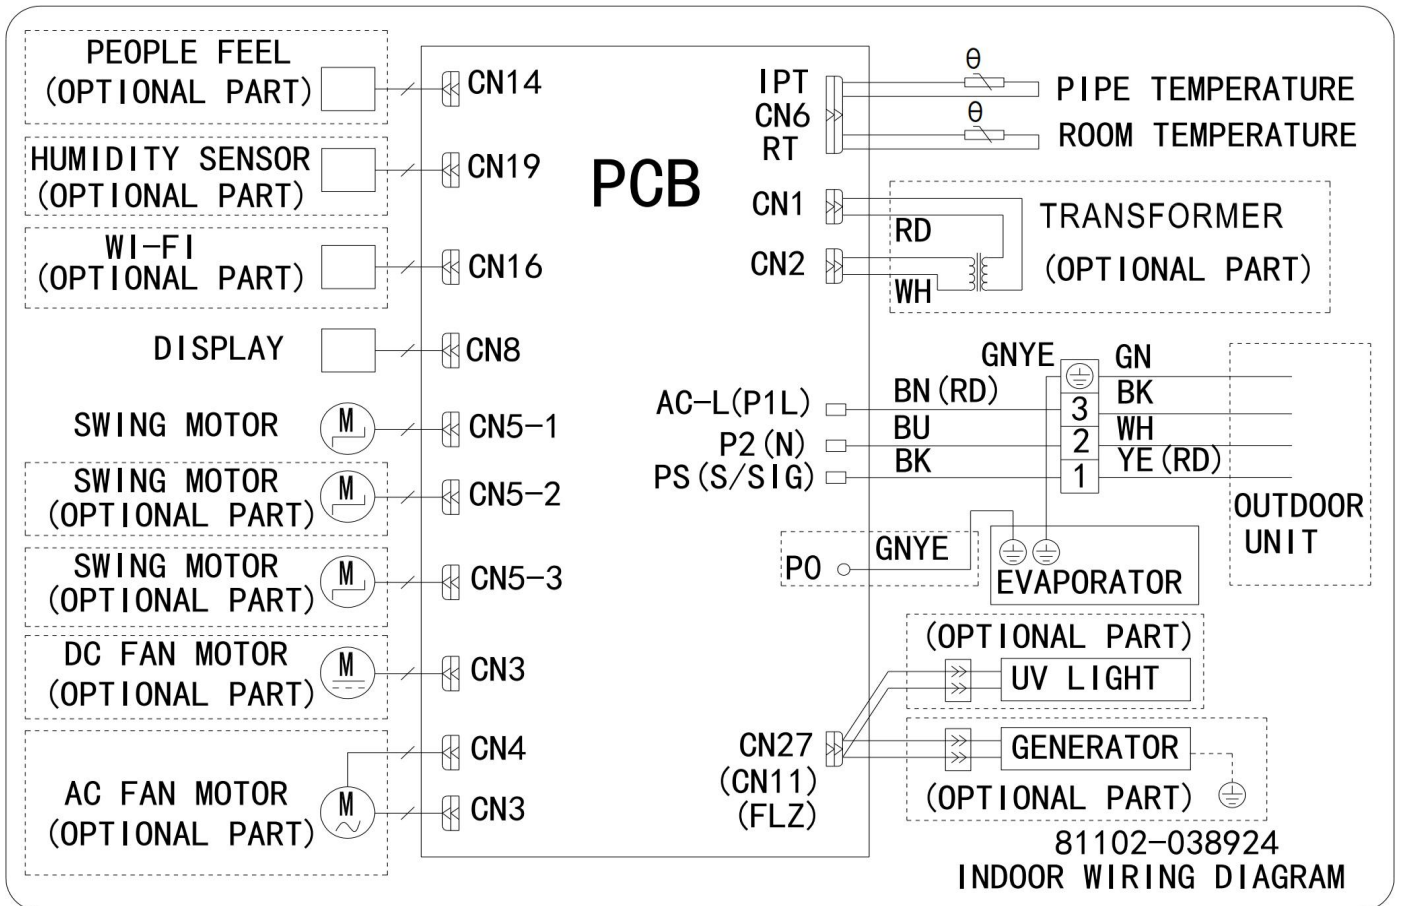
PEOPLE FEEL (OPTIONAL PART)

CN14

HUMIDITY SENSOR (OPTIONAL PART)

CN19

PCB

WI-FI (OPTIONAL PART)

CN16

DISPLAY

CN8

SWING MOTOR

M

CN5-1

SWING MOTOR (OPTIONAL PART)

M

CN5-2

SWING MOTOR (OPTIONAL PART)

M

CN5-3

DC FAN MOTOR (OPTIONAL PART)

M

CN3

AC FAN MOTOR (OPTIONAL PART)

M

CN4

CN3

IPT
CN6
RT

θ

PIPE TEMPERATURE

θ

ROOM TEMPERATURE

CN1

CN2

RD

WH

TRANSFORMER

(OPTIONAL PART)

GNYE

GN

BK

WH

YE(RD)

AC-L(P1L)

P2(N)

PS(S/SIG)

BN(RD)

BU

BK

3

2

1

OUTDOOR UNIT

PO

GNYE

EVAPORATOR

(OPTIONAL PART)

UV LIGHT

CN27
(CN11)
(FLZ)

GENERATOR

(OPTIONAL PART)

81102-038924
INDOOR WIRING DIAGRAM